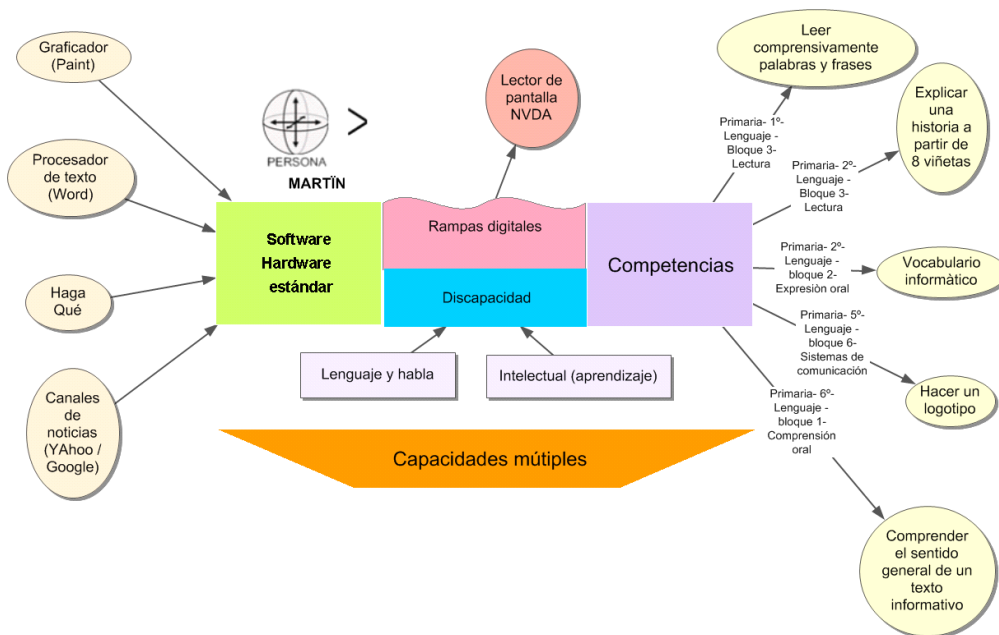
Graficador (Paint)

Procesador de texto (Word)

Haga Qué

Canales de noticias (YAhoo / Google)

PERSONA

>

MARTÏN

Software Hardware estándar

Lector de pantalla NVDA

Rampas digitales

Discapacidad

Lenguaje y habla

Intelectual (aprendizaje)

Competencias

Capacidades mútiples

Leer comprensivamente palabras y frases

Primaria- 1º- Lenguaje - Bloque 3- Lectura

Explicar una historia a partir de 8 viñetas

Primaria- 2º- Lenguaje - Bloque 3- Lectura

Primaria- 2º- Lenguaje - bloque 2- Expresiòn oral

Vocabulario informático

Primaria- 5º- Lenguaje - bloque 6- Sistemas de comunicación

Hacer un logotipo

Primaria- 6º- Lenguaje - bloque 1- Comprensión oral

Comprender el sentido general de un texto informativo